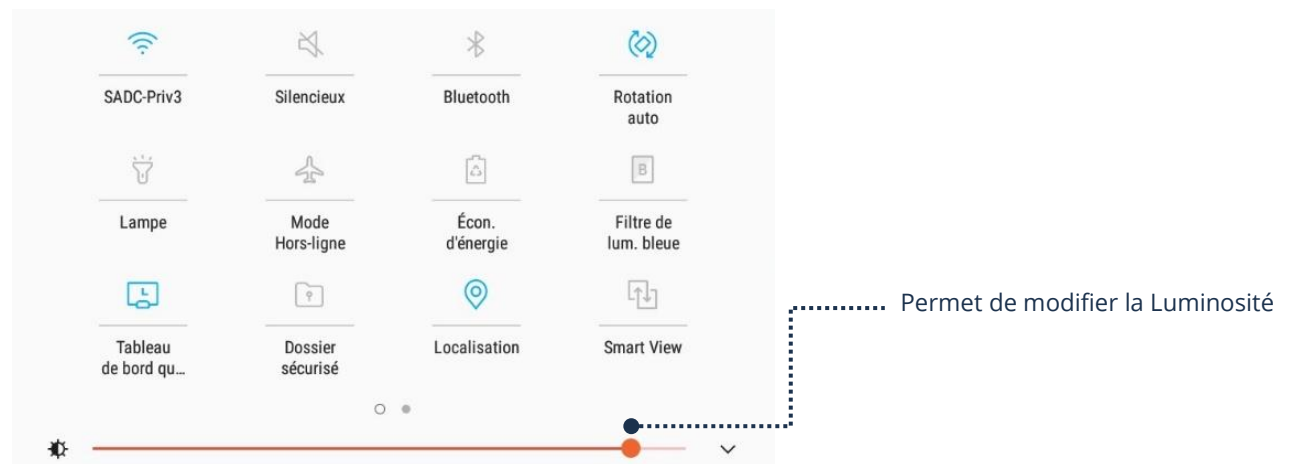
SADC-Priv3

Silencieux

Bluetooth

Rotation auto

Lampe

Mode Hors-ligne

Écon. d'énergie

Filtre de lum. bleue

Tableau de bord qu...

Dossier sécurisé

Localisation

Smart View

Permet de modifier la Luminosité